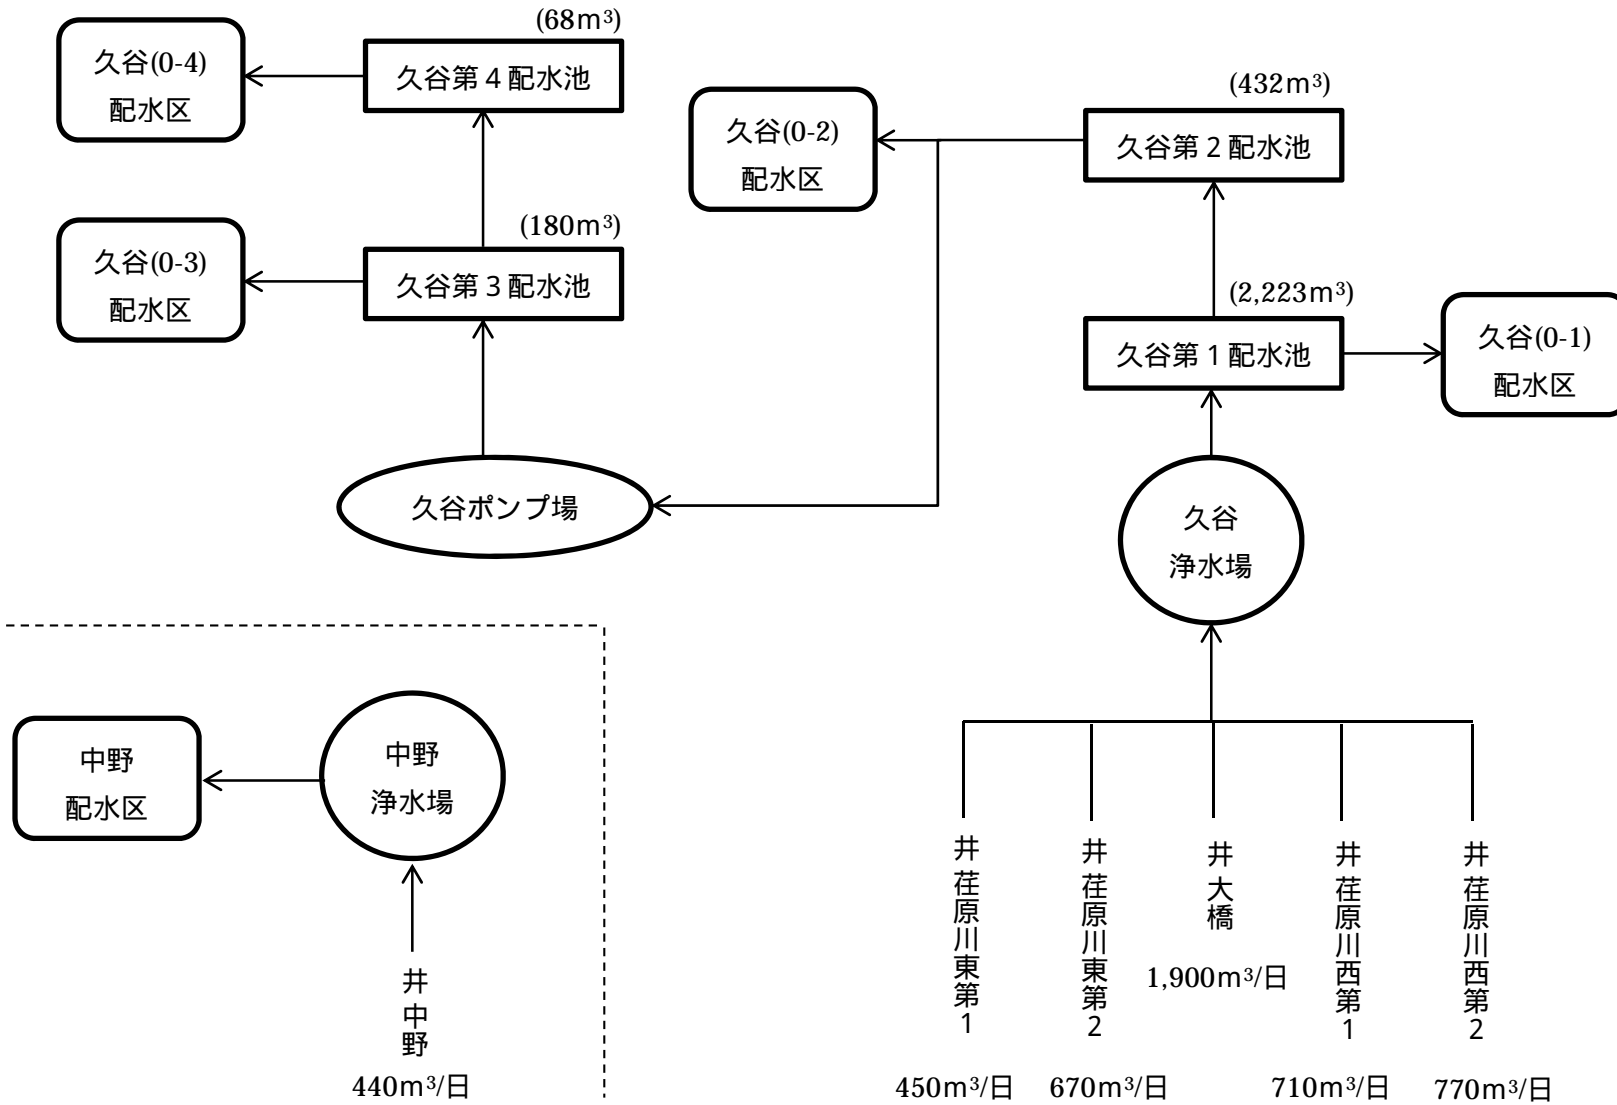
(68m³)

久谷(0-4)
配水区

久谷第４配水池

(432m³)

久谷(0-2)
配水区

久谷第２配水池

(180m³)

久谷(0-3)
配水区

久谷第３配水池

(2,223m³)

久谷第１配水池

久谷(0-1)
配水区

久谷ポンプ場

久谷
浄水場

中野
配水区

中野
浄水場

井
中
野
440m³/日

井
荏原川東第1
450m³/日

井
荏原川東第2
670m³/日

井
大橋
1,900m³/日

井
荏原川西第1
710m³/日

井
荏原川西第2
770m³/日